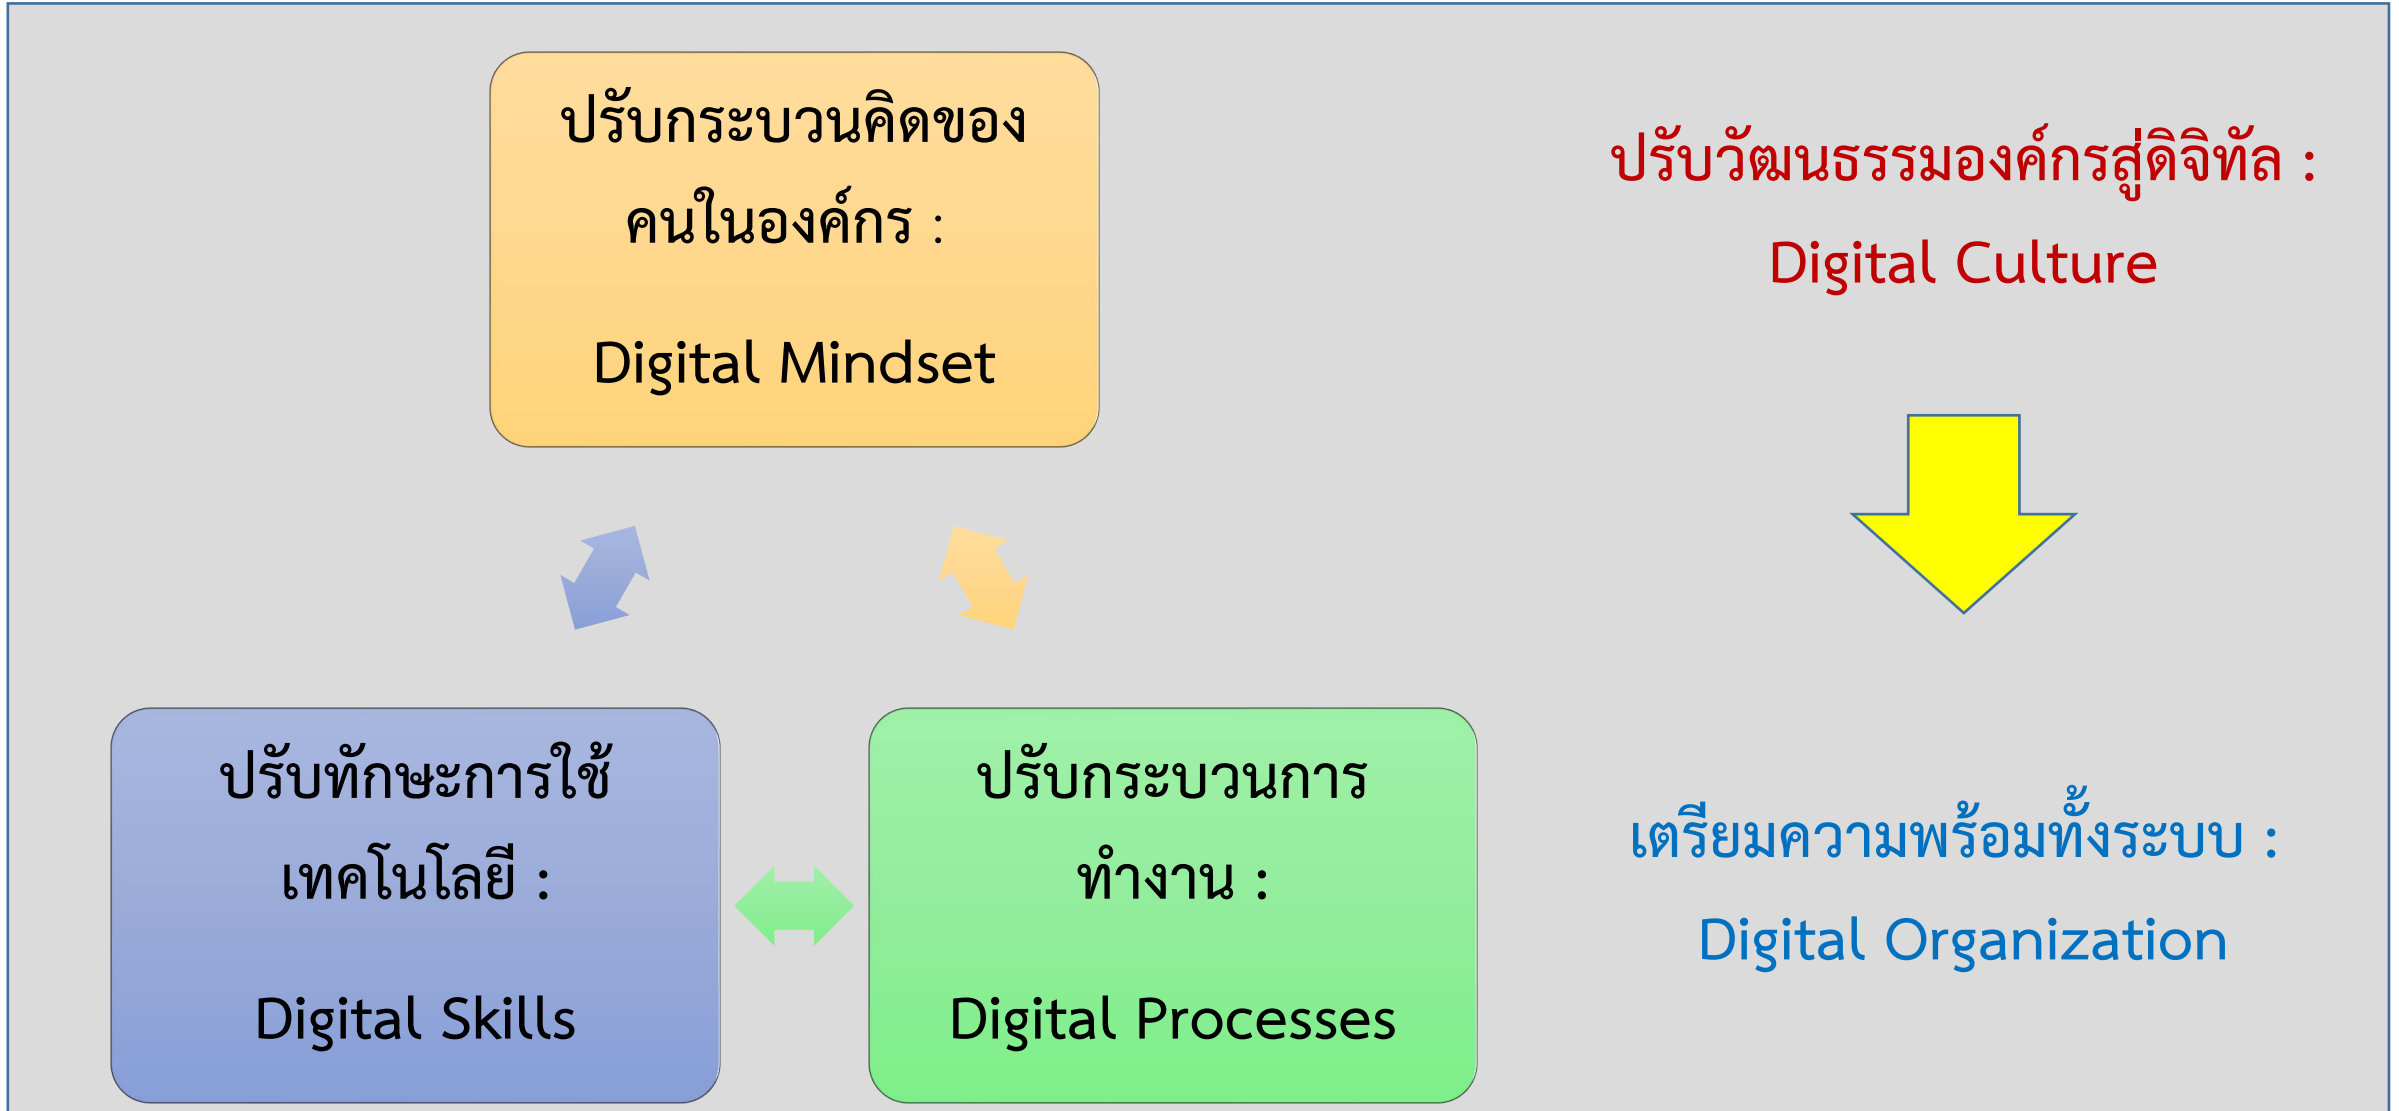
ปรับกระบวนคิดของคนในองค์กร :

Digital Mindset

ปรับวัฒนธรรมองค์กรสู่ดิจิทัล :

Digital Culture

ปรับทักษะการใช้เทคโนโลยี :

Digital Skills

ปรับกระบวนการทำงาน :

Digital Processes

เตรียมความพร้อมทั้งระบบ :

Digital Organization